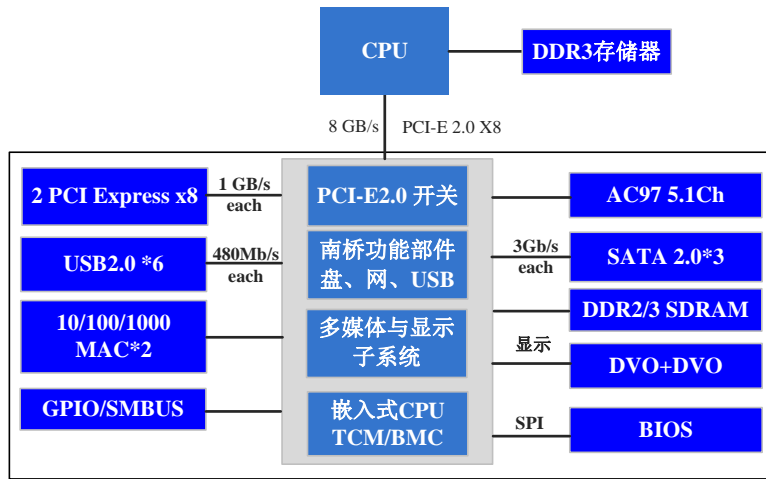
CPU

DDR3存储器

8 GB/s

PCI-E 2.0 X8

2 PCI Express x8

1 GB/s each

PCI-E2.0 开关

AC97 5.1Ch

USB2.0 *6

480Mb/s each

南桥功能部件 盘、网、USB

3Gb/s each

SATA 2.0*3

DDR2/3 SDRAM

10/100/1000 MAC*2

多媒体与显示子系统

显示

DVO+DVO

GPIO/SMBUS

嵌入式CPU TCM/BMC

SPI

BIOS